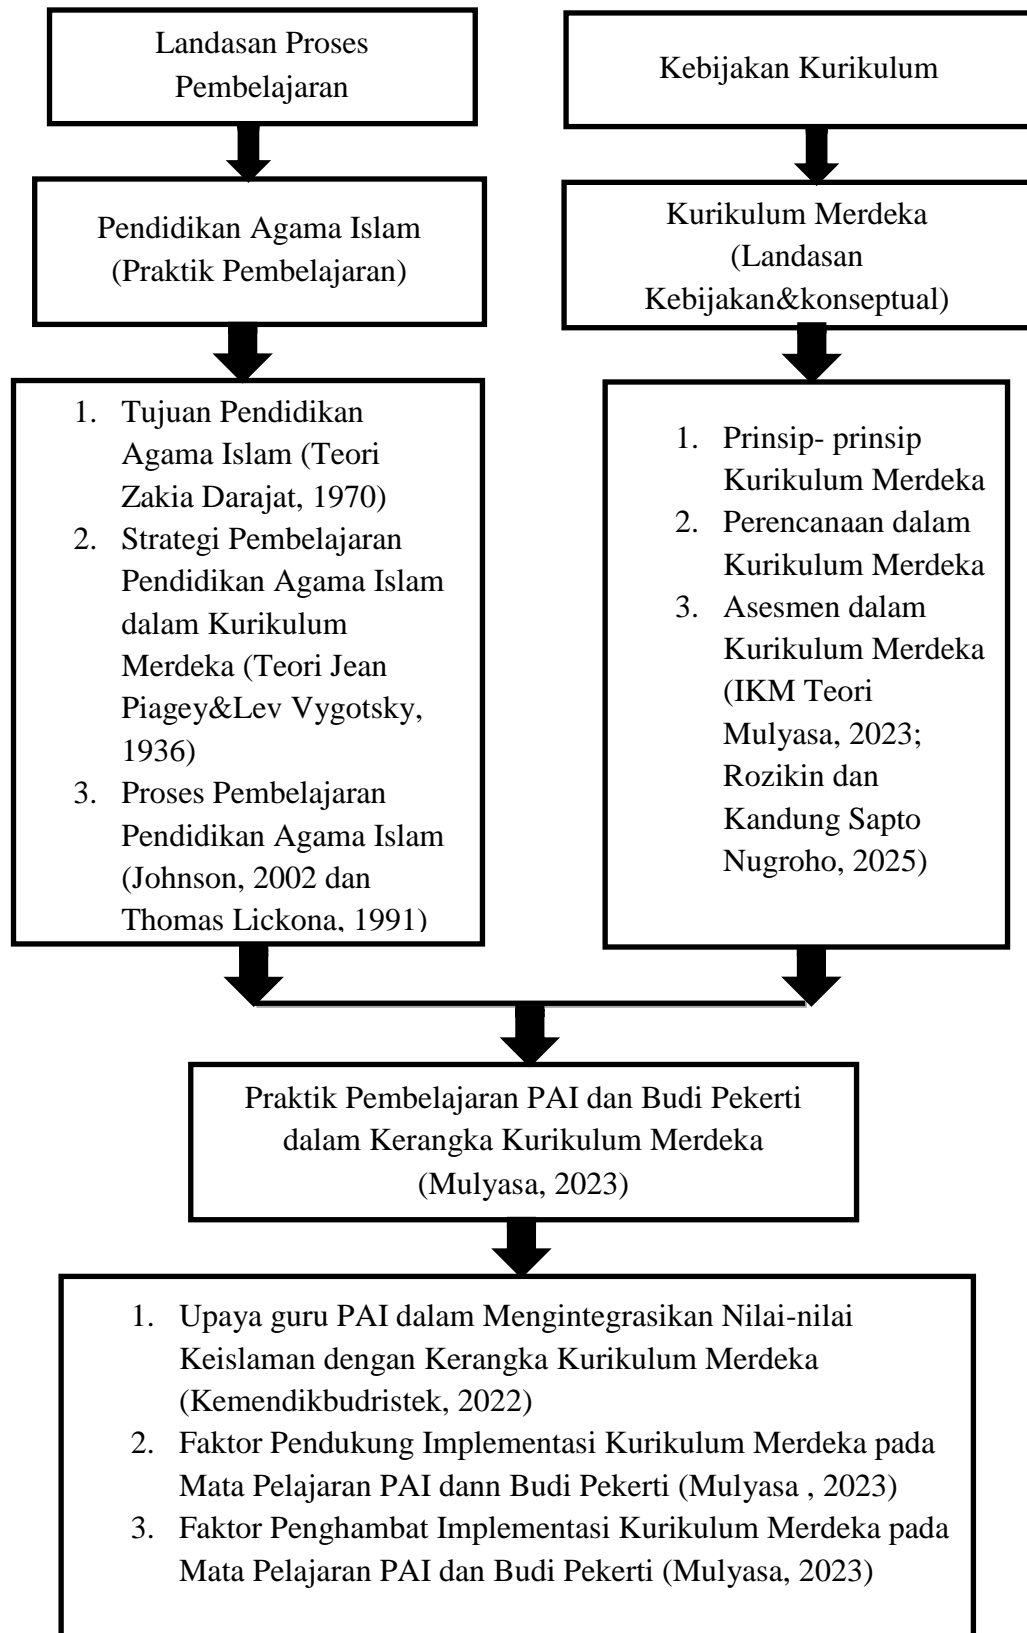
Landasan Proses Pembelajaran

Kebijakan Kurikulum

Pendidikan Agama Islam (Praktik Pembelajaran)

Kurikulum Merdeka (Landasan Kebijakan&konseptual)

1. Tujuan Pendidikan Agama Islam (Teori Zakia Darajat, 1970)
2. Strategi Pembelajaran Pendidikan Agama Islam dalam Kurikulum Merdeka (Teori Jean Piagey&Lev Vygotsky, 1936)
3. Proses Pembelajaran Pendidikan Agama Islam (Johnson, 2002 dan Thomas Lickona, 1991)

1. Prinsip- prinsip Kurikulum Merdeka
2. Perencanaan dalam Kurikulum Merdeka
3. Asesmen dalam Kurikulum Merdeka (IKM Teori Mulyasa, 2023; Rozikin dan Kandung Sapto Nugroho, 2025)

Praktik Pembelajaran PAI dan Budi Pekerti dalam Kerangka Kurikulum Merdeka (Mulyasa, 2023)

1. Upaya guru PAI dalam Mengintegrasikan Nilai-nilai Keislaman dengan Kerangka Kurikulum Merdeka (Kemendikbudristek, 2022)
2. Faktor Pendukung Implementasi Kurikulum Merdeka pada Mata Pelajaran PAI dann Budi Pekerti (Mulyasa , 2023)
3. Faktor Penghambat Implementasi Kurikulum Merdeka pada Mata Pelajaran PAI dan Budi Pekerti (Mulyasa, 2023)